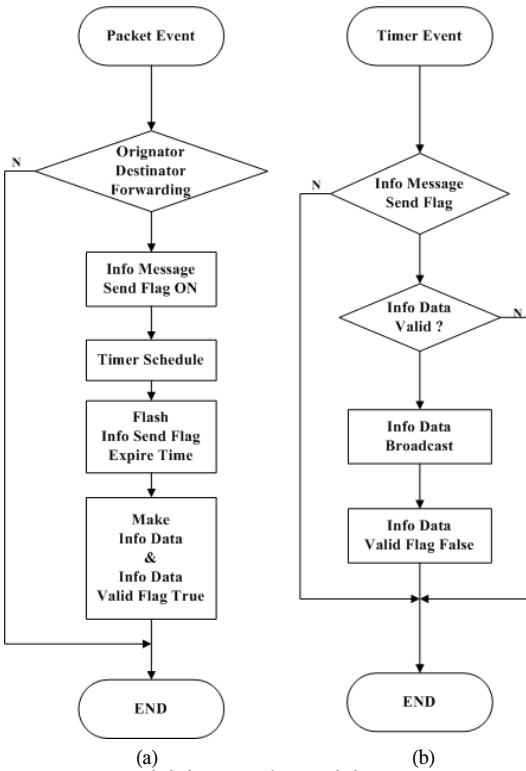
Packet Event

N

Orignator
Destinator
Forwarding

Info Message
Send Flag ON

Timer Schedule

Flash
Info Send Flag
Expire Time

Make
Info Data
&
Info Data
Valid Flag True

END

(a)

Timer Event

N

Info Message
Send Flag

Info Data
Valid ?

N

Info Data
Broadcast

Info Data
Valid Flag False

END

(b)